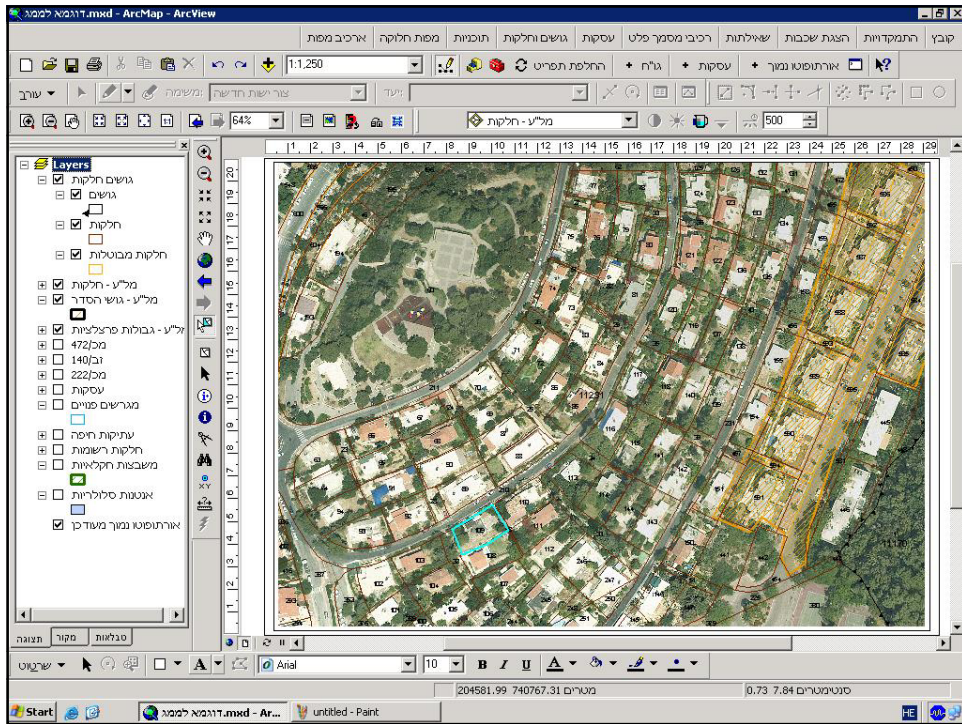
דוגמא למגמ.mxd - ArcMap - ArcView

קובץ התמקדויות הצגת שכבות שאילתות רכיבי מסמך פלט עסקות גושים וחלקות תוכניות מפות חלוקה ארכיב מפות

1:1,250

אורתופוטו נמוך + עסקות + גו"ח + החלפת תפריט

עורך ▼ משימה: צור ישות חדשה יעד:

64%

מל"ע - חלקות

500

Layers
גושים חלקות
גושים
חלקות
חלקות מבוטלות
מל"ע - חלקות
מל"ע - גושי הסדר
מל"ע - גבולות פרצלציות
מכ/472
גב/140
מכ/222
עסקות
מגרשים פנויים
עתיקות חיפה
חלקות רשומות
משבצות חקלאיות
אנטנות סלולריות
אורתופוטו נמוך מעודכן

תצוגה מקור סגלאות

|1 |2 |3 |4 |5 |6 |7 |8 |9 |10 |11 |12 |13 |14 |15 |16 |17 |18 |19 |20 |21 |22 |23 |24 |25 |26 |27 |28 |29

שרטוט ▼ A ▼ Arial 10 B I U A

204581.99 740767.31 מטרים 0.73 7.84 סנטימטרים

Start דוגמא למגמ.mxd - Ar... untitled - Paint HE